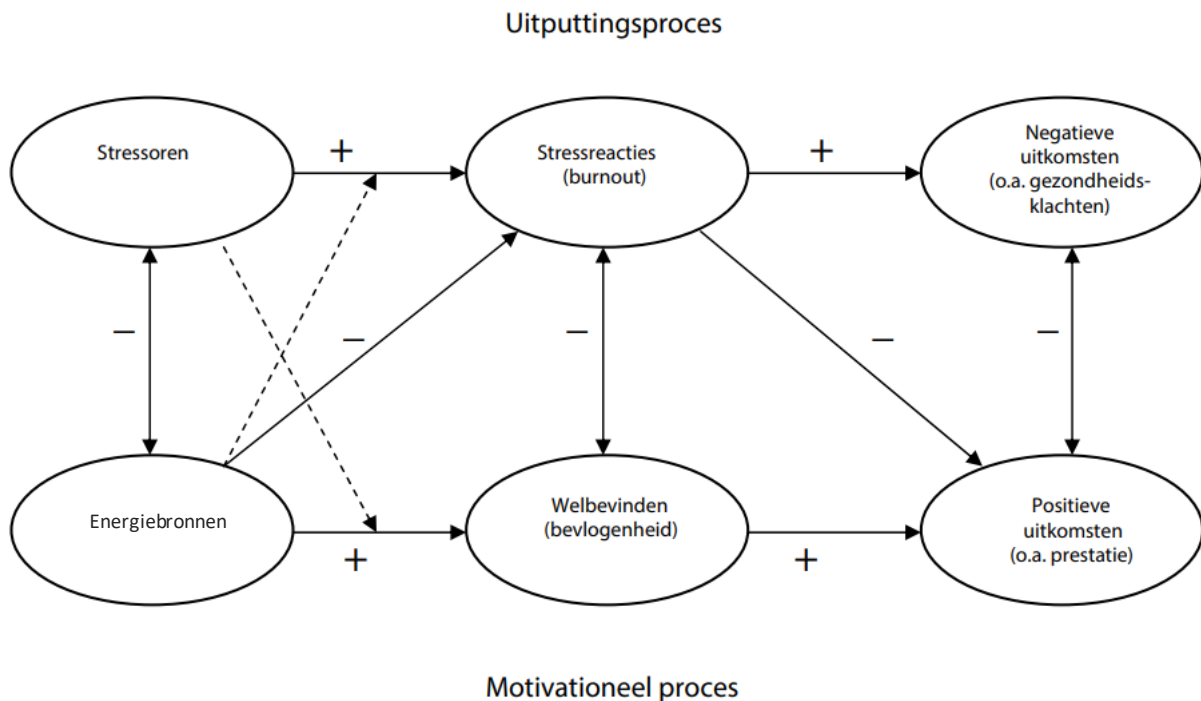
Uitputtingsproces

Stressoren

+

Stressreacties (burnout)

+

Negatieve uitkomsten (o.a. gezondheids-klachten)

–

–

–

–

–

Energiebronnen

+

Welbevinden (bevlogenheid)

+

Positieve uitkomsten (o.a. prestatie)

Motivationeel proces